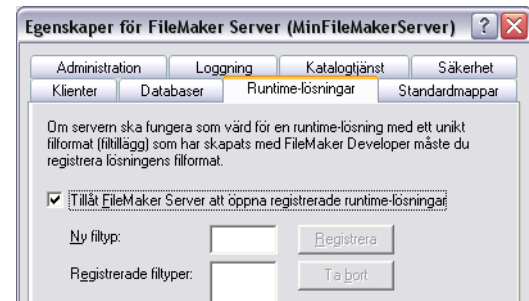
Egenskaper för FileMaker Server (MinFileMakerServer) ? X

Administration | Loggning | Katalogtjänst | Säkerhet
Klienter | Databaser | Runtime-lösningar | Standardmappar

Om servern ska fungera som värd för en runtime-lösning med ett unikt filformat (filtillägg) som har skapats med FileMaker Developer måste du registrera lösningens filformat.

☑ Tillåt FileMaker Server att öppna registrerade runtime-lösningar

Ny filtyp: Registrera

Registrerade filtyper: Ta bort